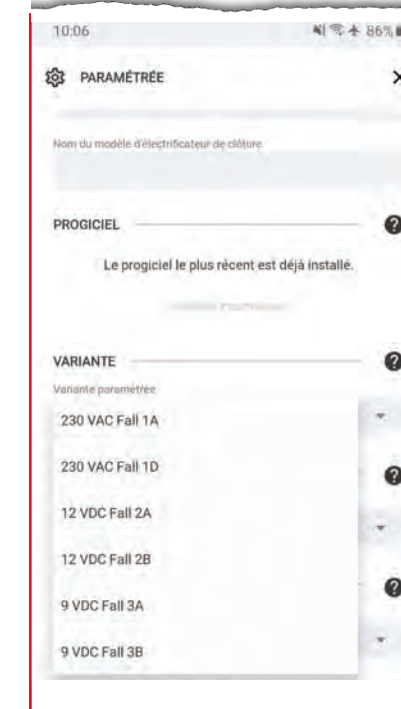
10:06

86%

PARAMÉTRÉE

Nom du modèle d'électrificateur de clôture

PROGICIEL

Le progiciel le plus récent est déjà installé.

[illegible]

VARIANTE

Variante paramétrée

230 VAC Fall 1A

230 VAC Fall 1D

12 VDC Fall 2A

12 VDC Fall 2B

9 VDC Fall 3A

9 VDC Fall 3B